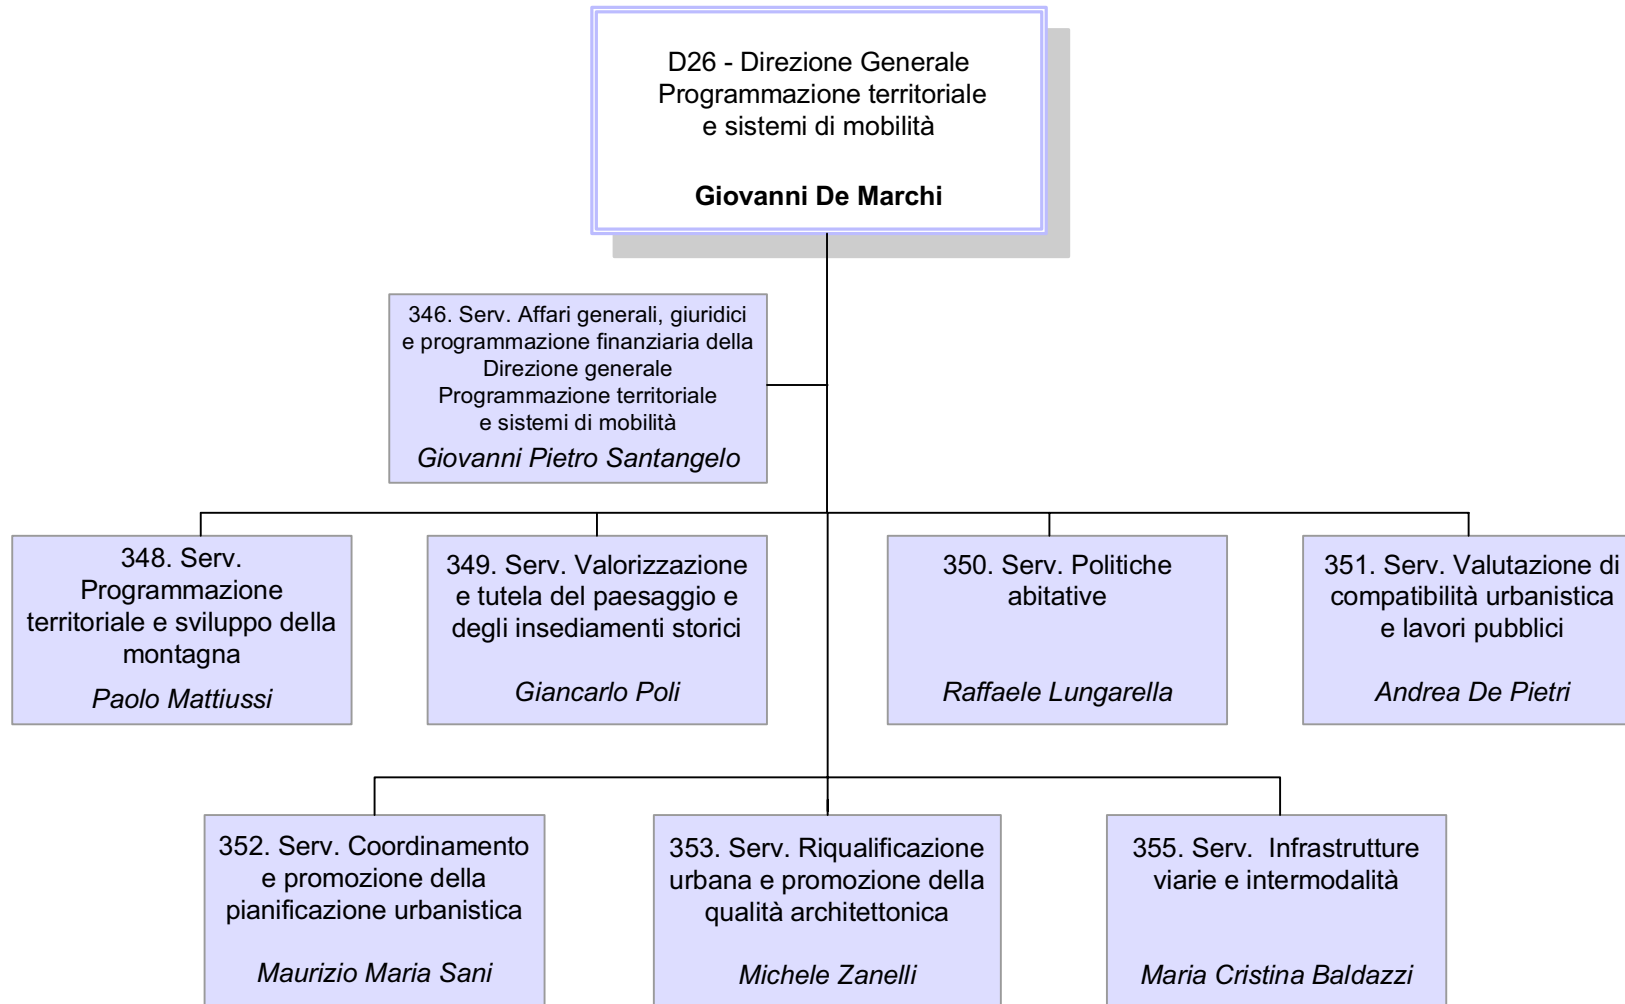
D26 - Direzione Generale Programmazione territoriale e sistemi di mobilità

**Giovanni De Marchi**

346. Serv. Affari generali, giuridici e programmazione finanziaria della Direzione generale Programmazione territoriale e sistemi di mobilità

*Giovanni Pietro Santangelo*

348. Serv. Programmazione territoriale e sviluppo della montagna

*Paolo Mattiussi*

349. Serv. Valorizzazione e tutela del paesaggio e degli insediamenti storici

*Giancarlo Poli*

350. Serv. Politiche abitative

*Raffaele Lungarella*

351. Serv. Valutazione di compatibilità urbanistica e lavori pubblici

*Andrea De Pietri*

352. Serv. Coordinamento e promozione della pianificazione urbanistica

*Maurizio Maria Sani*

353. Serv. Riqualificazione urbana e promozione della qualità architettonica

*Michele Zanelli*

355. Serv. Infrastrutture viarie e intermodalità

*Maria Cristina Baldazzi*